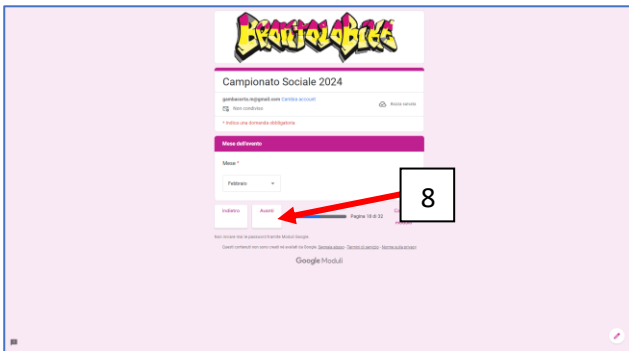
Campionato Sociale 2024

gambacorta.re@gmail.com Cambia account

Non condiviso

Bozza salvata

* Indica una domanda obbligatoria

Mese dell'evento

Mese *

Febbraio

Indietro

Avanti

Pagina 10 di 32

8

Non inviare mai le password tramite Moduli Google.

Questi contenuti non sono creati né avallati da Google. Segnala abuso - Termini di servizio - Norme sulla privacy

Google Moduli